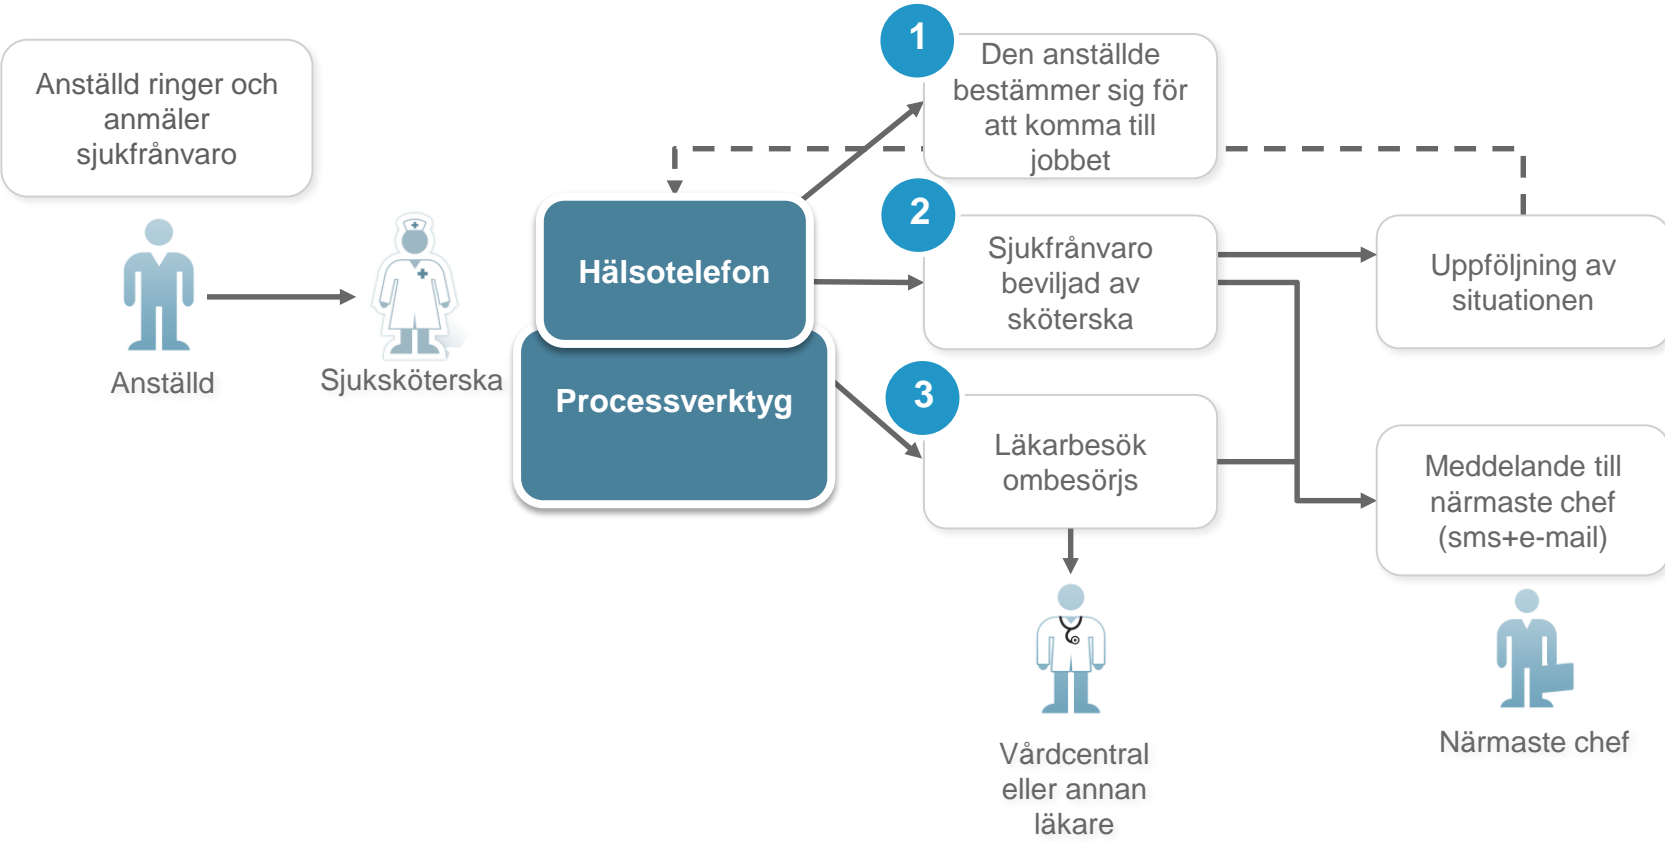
Anställd ringer och anmäler sjukfrånvaro

Anställd

Sjuksköterska

Hälsotelefon

Processverktyg

1
Den anställde bestämmer sig för att komma till jobbet

2
Sjukfrånvaro beviljad av sköterska

3
Läkarbesök ombesörjs

Uppföljning av situationen

Meddelande till närmaste chef (sms+e-mail)

Vårdcentral eller annan läkare

Närmaste chef